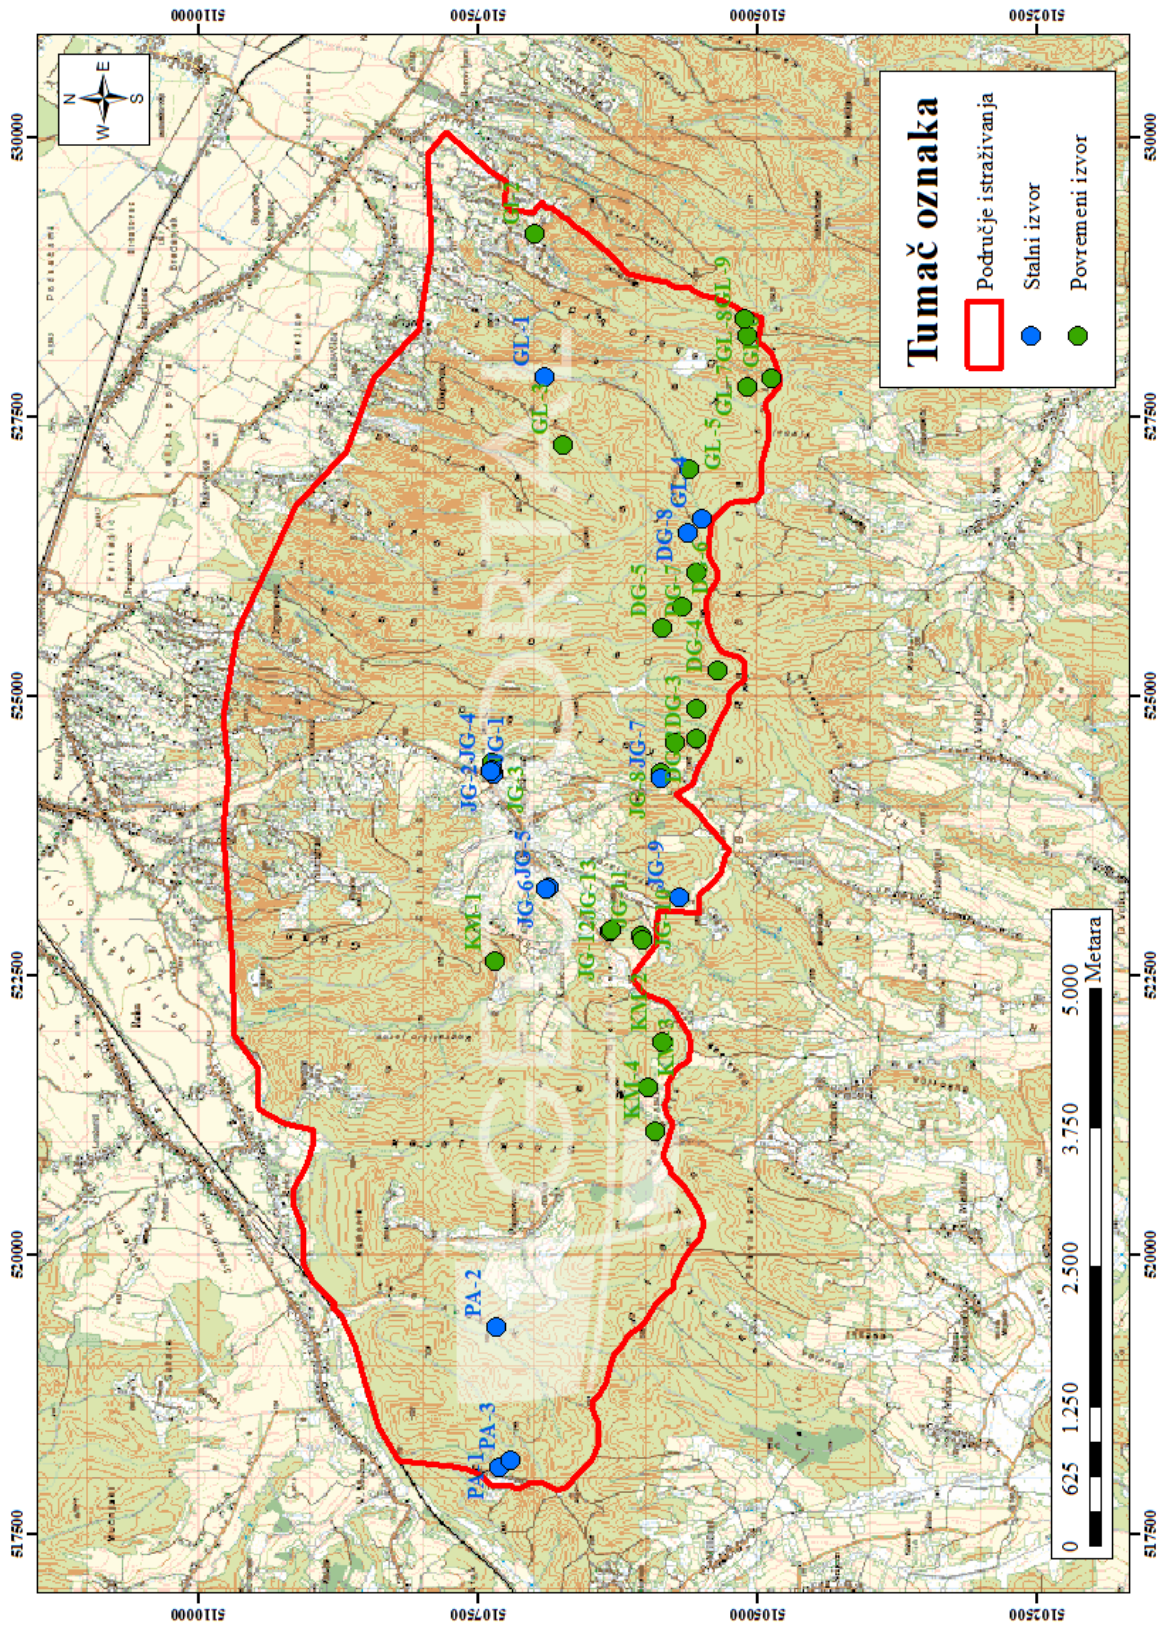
Tumač oznaka
Područje istraživanja
Stalni izvor
Povremeni izvor

N
E
S
W

0 625 1.250 2.500 3.750 5.000 Metara

5110000
5107500
5105000
5102500

530000
527500
525000
522500
520000
517500

GL-1
GL-2
GL-3
GL-4
GL-5
GL-6
GL-7
GL-8
GL-9
DG-1
DG-3
DG-4
DG-5
DG-7
DG-8
JG-2
JG-3
JG-4
JG-5
JG-6
JG-7
JG-8
JG-9
JG-11
JG-12
JG-13
KM-1
KM-3
KM-4
PA-1
PA-2
PA-3